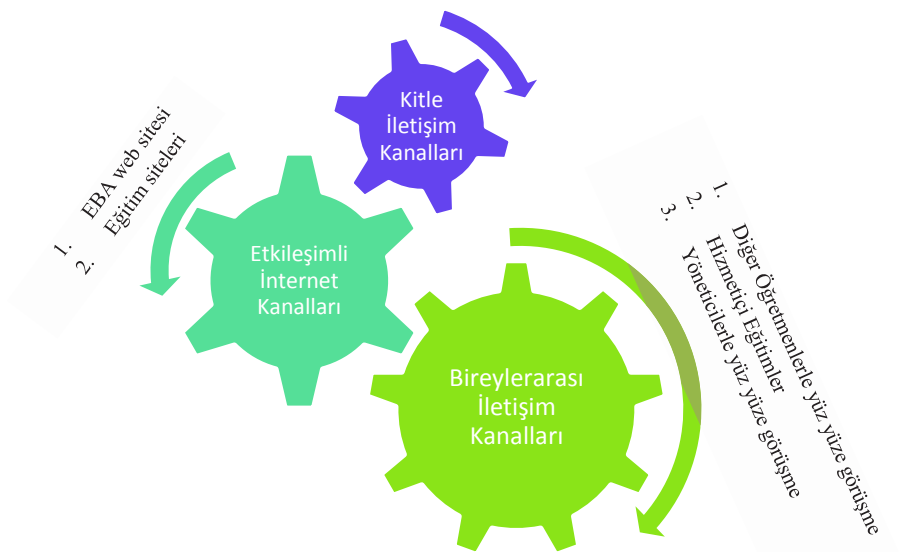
1. EBA web sitesi
2. Eğitim siteleri

Kitle İletişim Kanalları

Etkileşimli İnternet Kanalları

Bireylerarası İletişim Kanalları

1. Diğer Öğretmenlerle yüz yüze görüşme
2. Hizmetiçi Eğitimler
3. Yöneticilerle yüz yüze görüşme